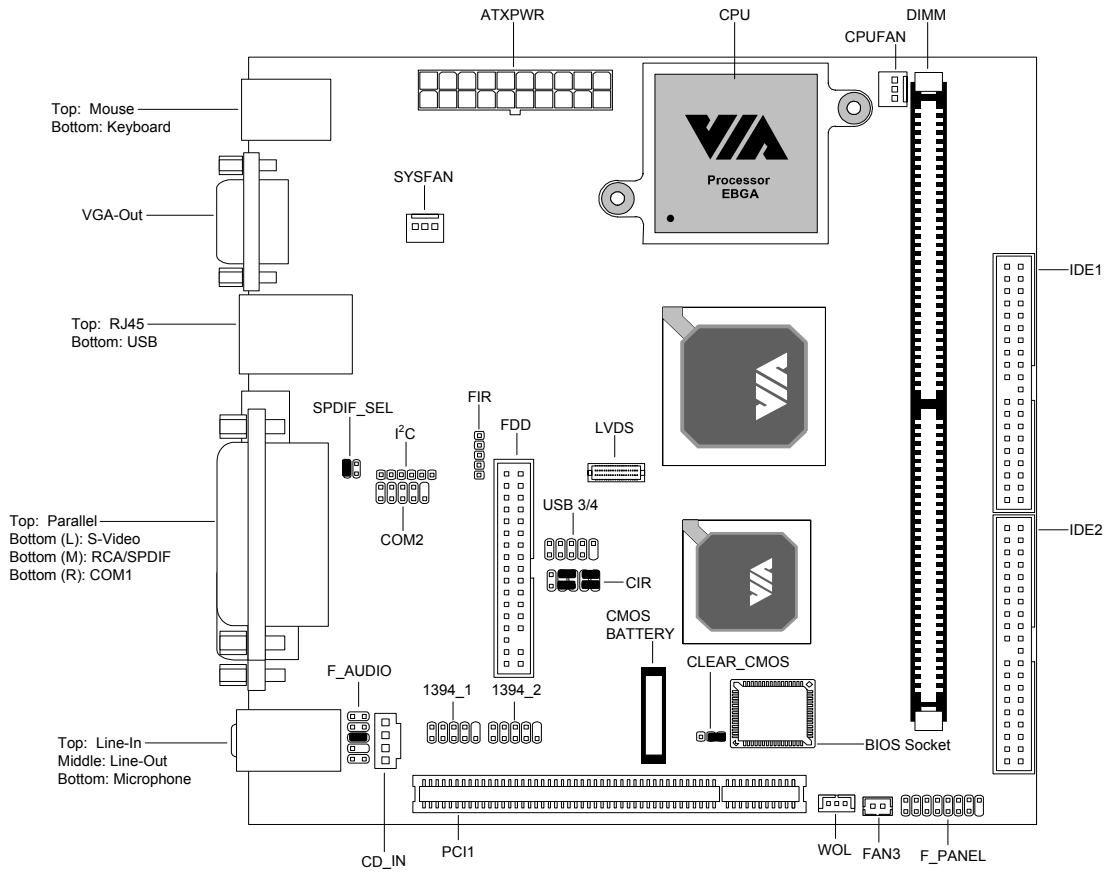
ATXPWR
CPU
DIMM
CPUFAN
Top: Mouse
Bottom: Keyboard
VIA
Processor
EBGA
SYSFAN
VGA-Out
IDE1
Top: RJ45
Bottom: USB
FIR
SPDIF_SEL
$I^2C$
FDD
LVDS
COM2
USB 3/4
Top: Parallel
Bottom (L): S-Video
Bottom (M): RCA/SPDIF
Bottom (R): COM1
IDE2
CIR
CMOS
BATTERY
F_AUDIO
CLEAR_CMOS
1394_1
1394_2
Top: Line-In
Middle: Line-Out
Bottom: Microphone
BIOS Socket
CD_IN
PCI1
WOL
FAN3
F_PANEL